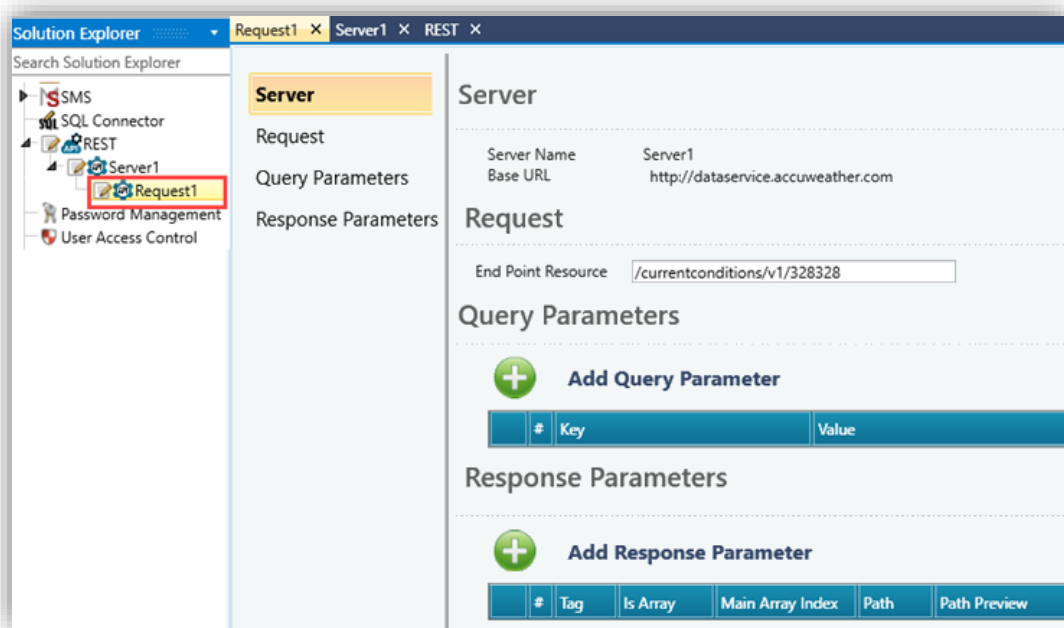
Solution Explorer
Search Solution Explorer
SMS
SQL Connector
REST
Server1
Request1
Password Management
User Access Control

Request1 ✕ Server1 ✕ REST ✕

Server
Request
Query Parameters
Response Parameters

Server

Server Name Server1
Base URL http://dataservice.accuweather.com

Request

End Point Resource /currentconditions/v1/328328

Query Parameters

Add Query Parameter

| | # | Key | Value |
|---|---|---|---|

Response Parameters

Add Response Parameter

| | # | Tag | Is Array | Main Array Index | Path | Path Preview |
|---|---|---|---|---|---|---|